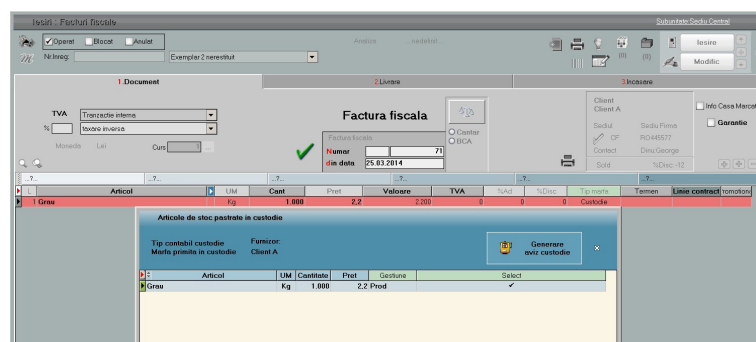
Iesiri : Facturi fiscale

Subunitate Sediu Central

Operat Blocat Anulat

Nr.Inreg:

Exemplar 2 nerestituit

Analiza

Iesire

Modific

1.Document

2.Livrare

3.Incasare

TVA Tranzactie interna

% taxare inversa

Moneda Lei Curs

Factura fiscala

Factura fiscala

Numar 71

din data 25.03.2014

Center

BCA

Client

Client A

Sediul Sediu Firma

CF RO445577

Contact Dinu George

Sold %Disc -12

Info Casa Marcat

Garantie

| L | Articol | UM | Cant | Pret | Valoare | TVA | %Ad | %Disc | Tip marfa | Termen | Linie contract | Promotion |
|---|---|---|---|---|---|---|---|---|---|---|---|---|
| 1 | Grau | Kg | 1.000 | 2,2 | 2.200 | 0 | 0 | 0 | Custodie | | | |

Articole de stoc pastrate in custodie

Tip contabil custodie Furnizor:

Marfa primita in custodie Client A

Generare avir custodie

| Articol | UM | Cantitate | Pret | Gestiune | Select |
|---|---|---|---|---|---|
| Grau | Kg | 1.000 | 2,2 | Prod | ✓ |